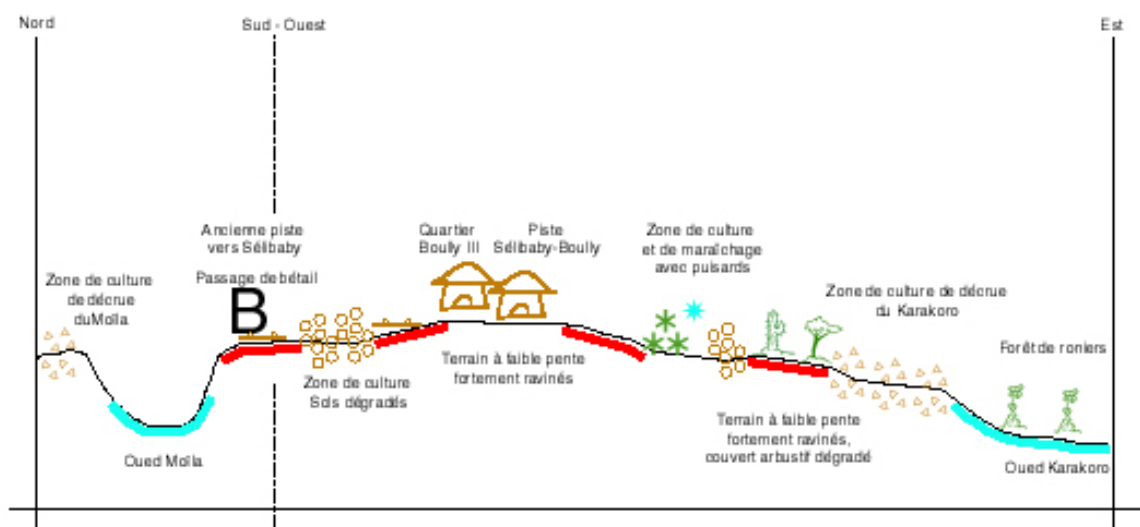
Nord

Sud - Ouest

Est

Ancienne piste vers Sélibaby

Passage de bétail

B

Zone de culture de décrue duMolla

Oued Molla

Zone de culture Sols dégradés

Quartier Boully III

Piste Sélibaby-Boully

Terrain à faible pente fortement ravinés

Zone de culture et de maraîchage avec puisards

Zone de culture de décrue du Karakoro

Terrain à faible pente fortement ravinés, couvert arbustif dégradé

Forêt de roniers

Oued Karakoro